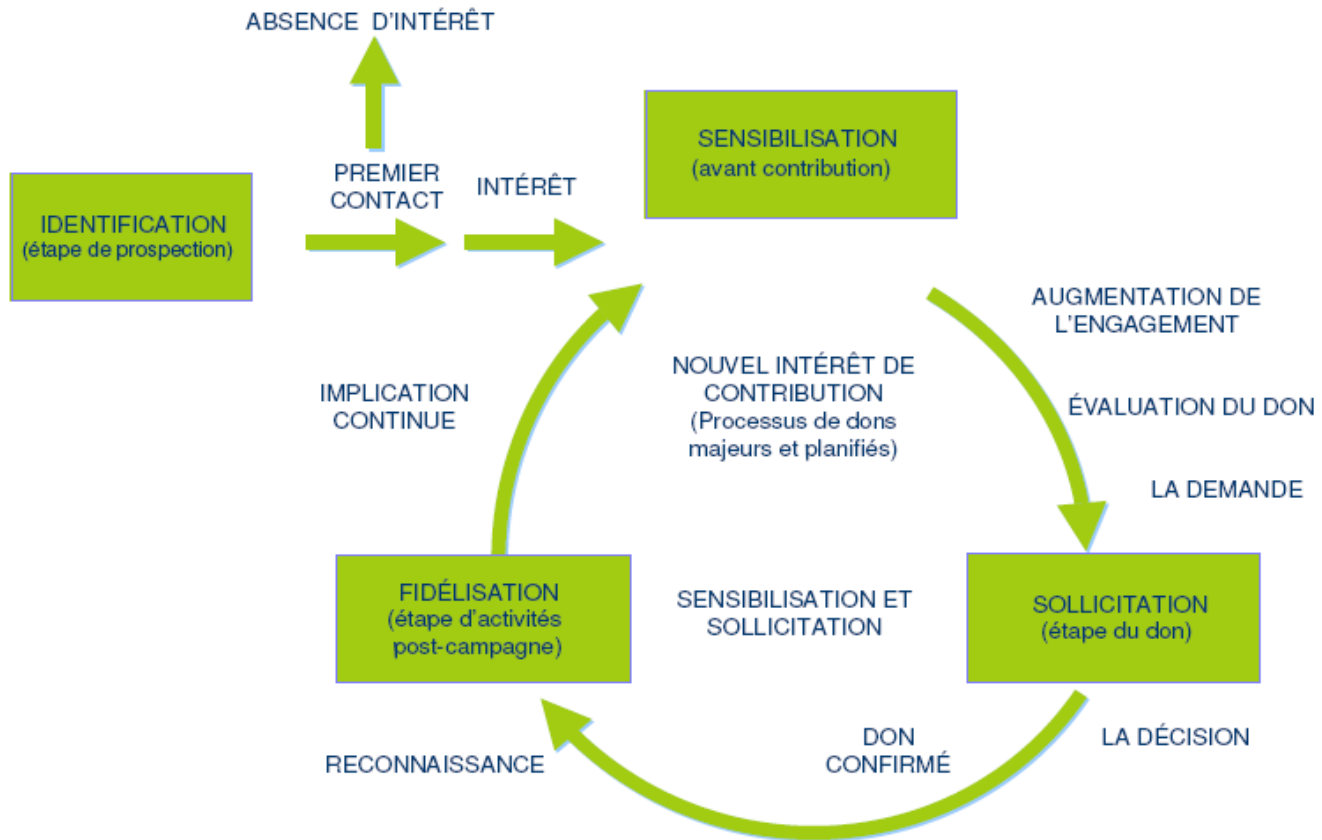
ABSENCE D'INTÉRÊT

IDENTIFICATION
(étape de prospection)

PREMIER CONTACT

INTÉRÊT

SENSIBILISATION
(avant contribution)

AUGMENTATION DE L'ENGAGEMENT

ÉVALUATION DU DON

LA DEMANDE

IMPLICATION CONTINUE

NOUVEL INTÉRÊT DE CONTRIBUTION
(Processus de dons majeurs et planifiés)

FIDÉLISATION
(étape d'activités post-campagne)

SENSIBILISATION ET SOLLICITATION

SOLLICITATION
(étape du don)

RECONNAISSANCE

DON CONFIRMÉ

LA DÉCISION